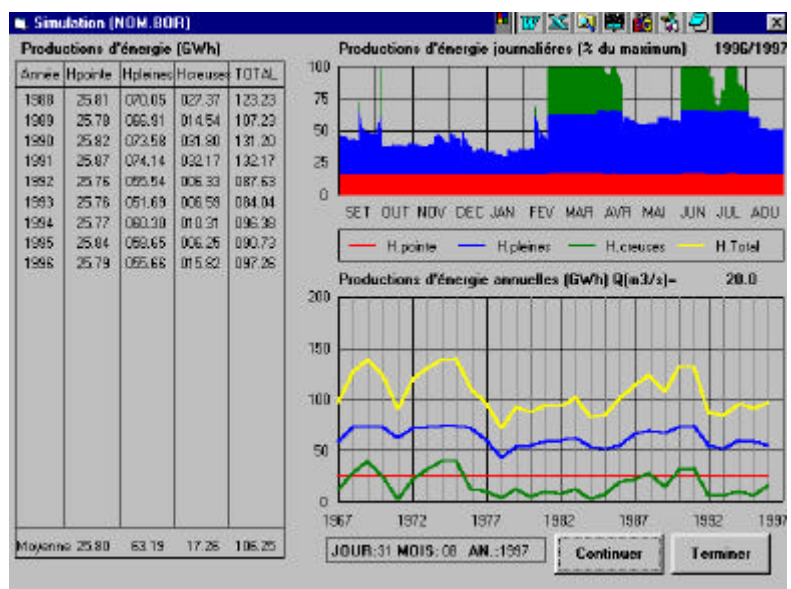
Simulation (NOM.BOR)

Productions d'énergie (GWh)

| Année | Hpointe | Hpleines | Hcreuses | TOTAL |
|---|---|---|---|---|
| 1988 | 25.81 | 070.05 | 027.37 | 123.23 |
| 1989 | 25.78 | 066.91 | 014.54 | 107.23 |
| 1990 | 25.82 | 073.58 | 031.80 | 131.20 |
| 1991 | 25.87 | 074.14 | 032.17 | 132.17 |
| 1992 | 25.76 | 055.54 | 006.33 | 087.63 |
| 1993 | 25.76 | 051.69 | 006.59 | 084.04 |
| 1994 | 25.77 | 060.30 | 010.31 | 096.38 |
| 1995 | 25.84 | 058.65 | 006.25 | 090.73 |
| 1996 | 25.79 | 055.66 | 015.82 | 097.26 |
| Moyenne | 25.80 | 63.19 | 17.26 | 106.25 |

Productions d'énergie journalières (% du maximum) 1996/1997

100
75
50
25
0
SET OUT NOV DEC JAN FEV MAR AVR MAI JUN JUL AOU

H.pointe H.pleines H.creuses H.Total

Productions d'énergie annuelles (GWh) Q(m3/s)= 20.0

200
150
100
50
0
1967 1972 1977 1982 1987 1992 1997

JOUR:31 MOIS: 08 AN.:1997

Continuer

Terminer